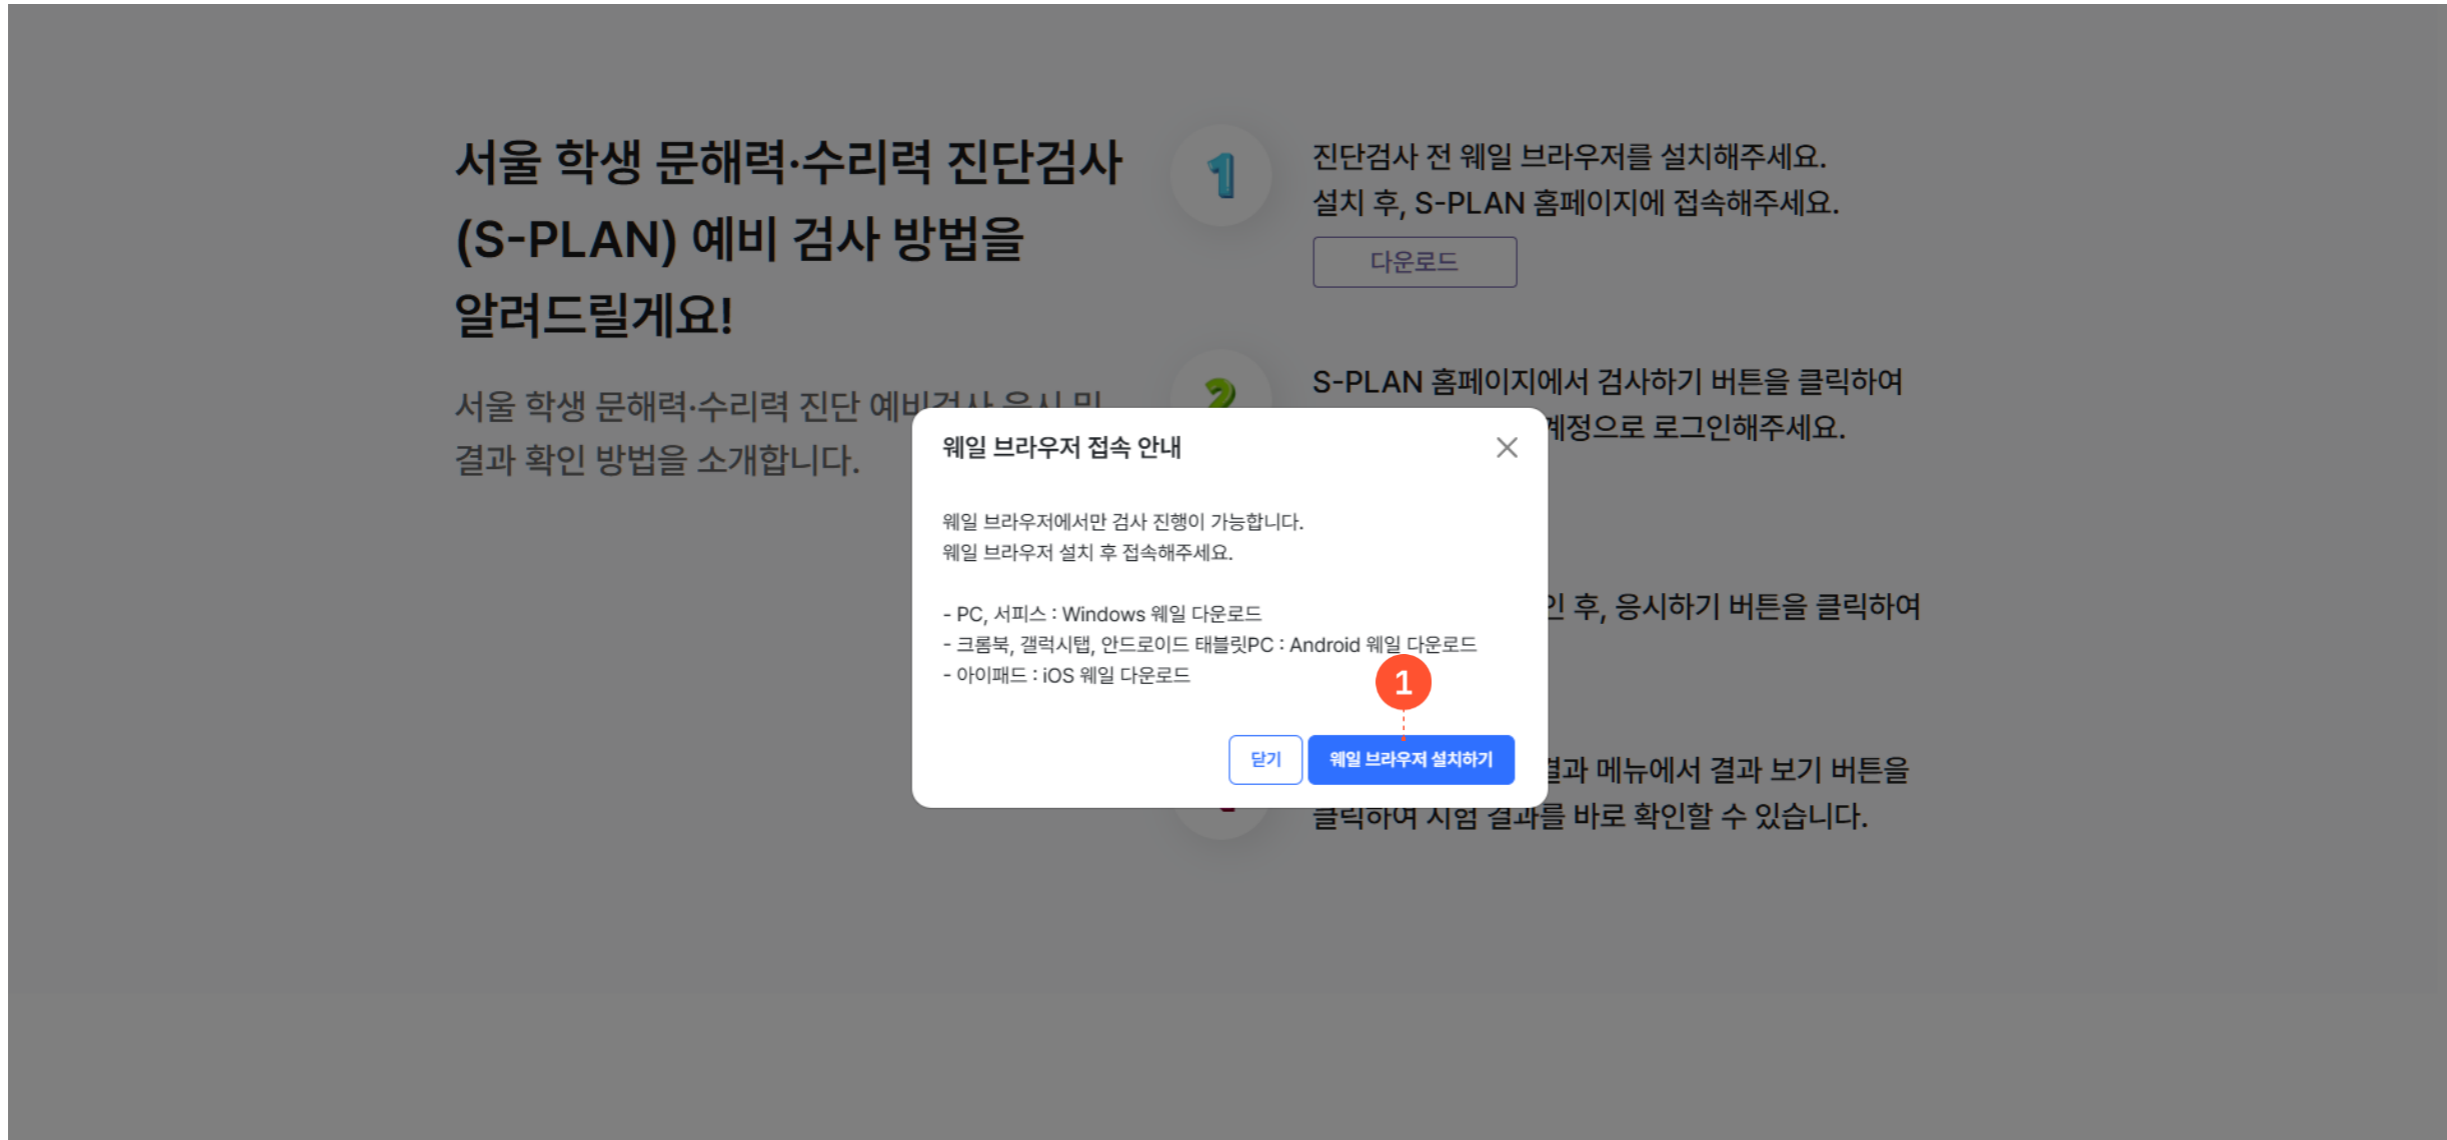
서울 학생 문해력·수리력 진단검사 (S-PLAN) 예비 검사 방법을 알려드릴게요!

서울 학생 문해력·수리력 진단 예비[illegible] 결과 확인 방법을 소개합니다.

1

진단검사 전 웨일 브라우저를 설치해주세요.
설치 후, S-PLAN 홈페이지에 접속해주세요.

다운로드

2

S-PLAN 홈페이지에서 검사하기 버튼을 클릭하여 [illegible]계정으로 로그인해주세요.

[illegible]인 후, 응시하기 버튼을 클릭하여

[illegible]결과 메뉴에서 결과 보기 버튼을 클릭하여 시험 결과를 바로 확인할 수 있습니다.

웨일 브라우저 접속 안내

웨일 브라우저에서만 검사 진행이 가능합니다.
웨일 브라우저 설치 후 접속해주세요.

- PC, 서피스 : Windows 웨일 다운로드
- 크롬북, 갤럭시탭, 안드로이드 태블릿PC : Android 웨일 다운로드
- 아이패드 : iOS 웨일 다운로드

1

닫기

웨일 브라우저 설치하기